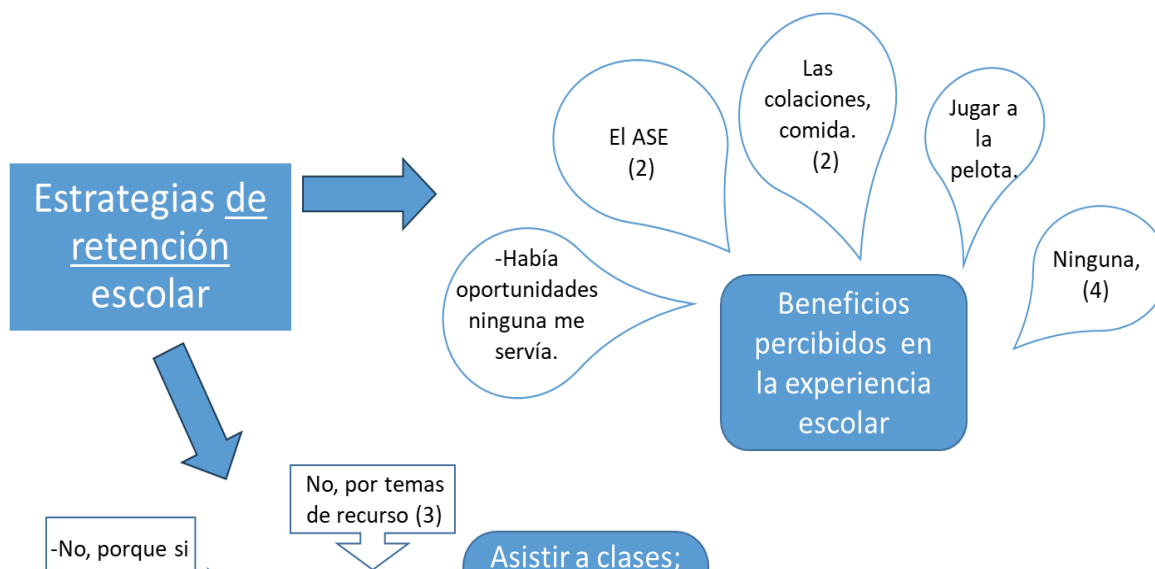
Estrategias de retención escolar

El ASE (2)

Las colaciones, comida. (2)

Jugar a la pelota.

Ninguna, (4)

-Había oportunidades ninguna me servía.

Beneficios percibidos en la experiencia escolar

No, por temas de recurso (3)

-No, porque si

Asistir a clases;